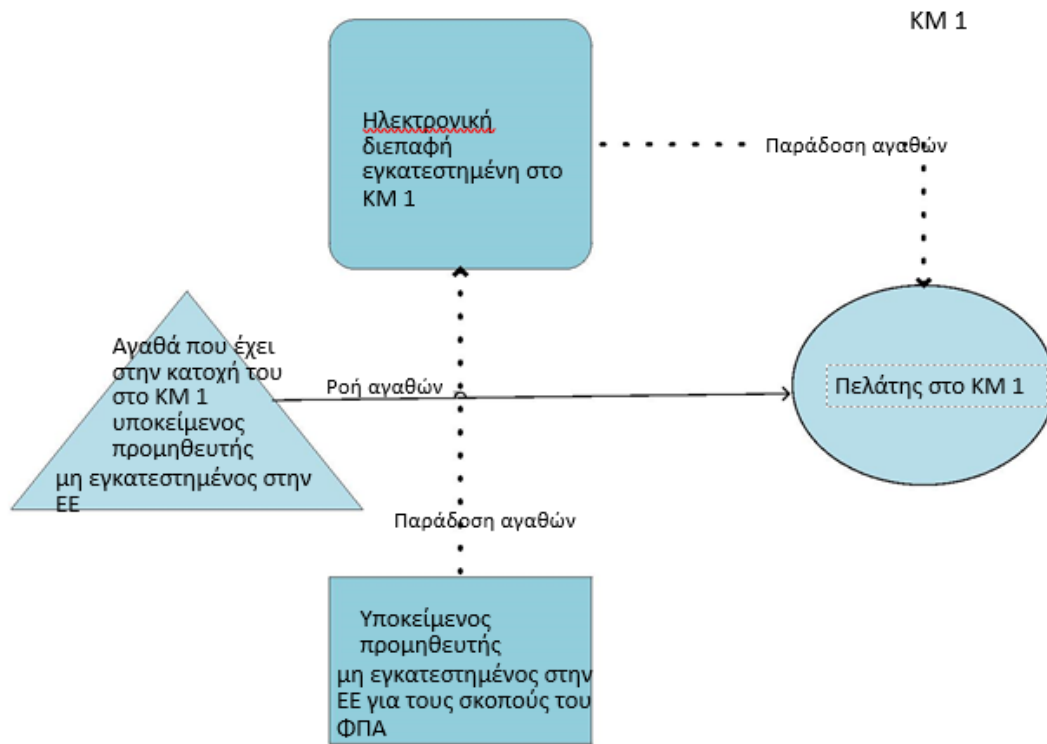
ΚΜ 1

Ηλεκτρονική διεπαφή εγκατεστημένη στο ΚΜ 1

Παράδοση αγαθών

Αγαθά που έχει στην κατοχή του στο ΚΜ 1 υποκείμενος προμηθευτής μη εγκατεστημένος στην ΕΕ

Ροή αγαθών

Πελάτης στο ΚΜ 1

Παράδοση αγαθών

Υποκείμενος προμηθευτής μη εγκατεστημένος στην ΕΕ για τους σκοπούς του ΦΠΑ